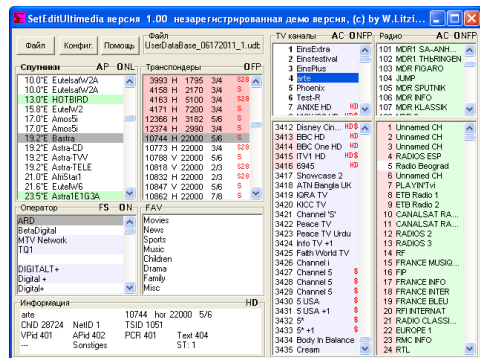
SetEditUltimedia версия 1.00 незарегистрированная демо версия, (c) by W.Litzi...

Файл | Конфиг. | Помощь | Файл UserDataBase_06172011_1.udb

Спутники AP ONL
10.0°E EutelsatW2A
10.0°E EutelsatW2A
13.0°E HOTBIRD
15.0°E EutelW2
16.0°E EutelW2
17.0°E Amos5i
17.0°E Amos5i
19.2°E Basira
19.2°E Astra-CD
19.2°E Astra-TVV
19.2°E Astra-TELE
21.0°E AfriStar1
21.6°E EutelW6
23.5°E AstraE1G3A

Транспондеры 0FP
3993 H 1795 3/4
4158 H 2170 3/4
4163 H 5100 3/4
4165 H 2170 3/4
12366 H 3182 5/6
12374 H 2990 3/4
10744 H 22000 5/6
10773 H 22000 3/4
10788 V 22000 5/6
10818 V 22000 2/3
10832 H 22000 2/3
10847 V 22000 5/6
10862 H 22000 7/8

TV каналы AC 0NFP
1 EinsExtra
2 Einsfestival
3 EinsPlus
4 arte
5 Phoenix
6 Test-R
7 ANIXE HD
3412 Disney Cin...
3413 BBC HD
3414 BBC One HD
3415 ITV1 HD
3416 6945
3417 Showcase 2
3418 ATN Bangla UK
3419 IQRA TV
3420 KICC TV
3421 Channel 'S'
3422 Peace TV
3423 Peace TV Urdu
3424 Info TV +1
3425 Faith World TV
3426 Channel i
3427 Channel 5
3428 Channel 5
3429 Channel 5
3430 5 USA
3431 5 USA +1
3432 5*
3433 5* +1
3434 Body In Balance
3435 Cream

Радио AC 0NFP
101 MDR1 SA-ANH...
102 MDR1 THÜRINGEN
103 MDR FIGARO
104 JUMP
105 MDR SPUTNIK
106 MDR INFO
107 MDR KLASSIK
1 Unnamed CH
2 Unnamed CH
3 Unnamed CH
4 RADIOS ESP
5 Radio Beograd
6 Unnamed CH
7 PLAYIN'tvi
8 ETB Radio 1
9 ETB Radio 2
10 CANALSAT RA...
11 CANALSAT RA...
12 RADIOS 2
13 RADIOS 3
14 RF
15 FRANCE MUSIQ...
16 FIP
17 FRANCE INFO
18 FRANCE INTER
19 FRANCE BLEU
20 RFI INTERNAT
21 RADIO CLASSI...
22 EUROPE 1
23 RMC INFO
24 RTL

Оператор FS ON
ARD
BetaDigital
MTV Network
TQ1
DIGITALT+
Digital +
Digital+

FAV
Movies
News
Sports
Music
Children
Drama
Family
Misc

Информация HD
arte 10744 hor 22000 5/6
CNID 28724 NetID 1 TSID 1051
VPid 401 APid 402 PCR 401 Text 404
Sonstiges ST: 1